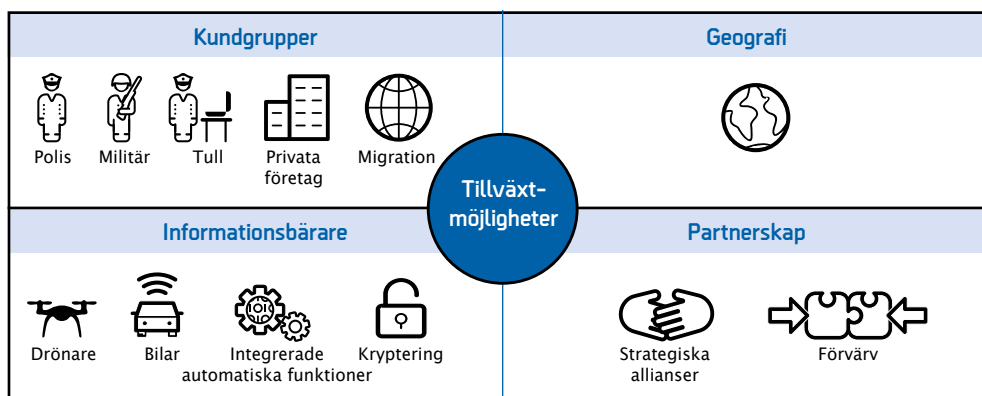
Kundgrupper

Polis Militär Tull Privata företag Migration

Geografi

Tillväxtmöjligheter

Informationsbärare

Drönare Bilar Integrerade automatiska funktioner Kryptering

Partnerskap

Strategiska allianser Förvärv